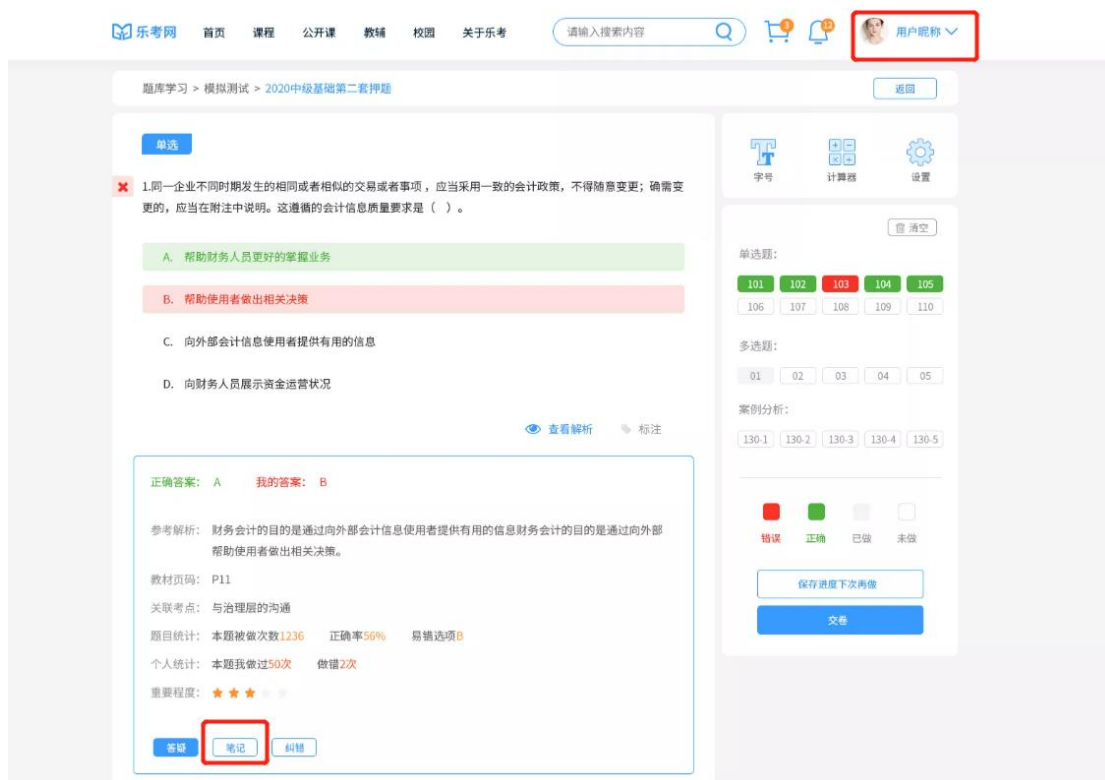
乐考网 首页 课程 公开课 教辅 校园 关于乐考 请输入搜索内容 8 12 用户昵称

题库学习 > 模拟测试 > 2020中级基础第二套押题 返回

单选

1.同一企业不同时期发生的相同或者相似的交易或者事项，应当采用一致的会计政策，不得随意变更；确需变更的，应当在附注中说明。这遵循的会计信息质量要求是（ ）。

A. 帮助财务人员更好的掌握业务

B. 帮助使用者做出相关决策

C. 向外部会计信息使用者提供有用的信息

D. 向财务人员展示资金运营状况

查看解析 标注

正确答案: A 我的答案: B

参考解析: 财务会计的目的是通过向外部会计信息使用者提供有用的信息财务会计的目的是通过向外部帮助使用者做出相关决策。

教材页码: P11

关联考点: 与治理层的沟通

题目统计: 本题被做次数1236 正确率56% 易错选项B

个人统计: 本题我做过50次 做错2次

重要程度:

答疑 笔记 纠错

字号 计算器 设置

清空

单选题:

| 101 | 102 | 103 | 104 | 105 |
|---|---|---|---|---|
| 106 | 107 | 108 | 109 | 110 |

多选题:

| 01 | 02 | 03 | 04 | 05 |
|---|---|---|---|---|

案例分析:

| 130-1 | 130-2 | 130-3 | 130-4 | 130-5 |
|---|---|---|---|---|

错误 正确 已做 未做

保存进度下次再做

交卷